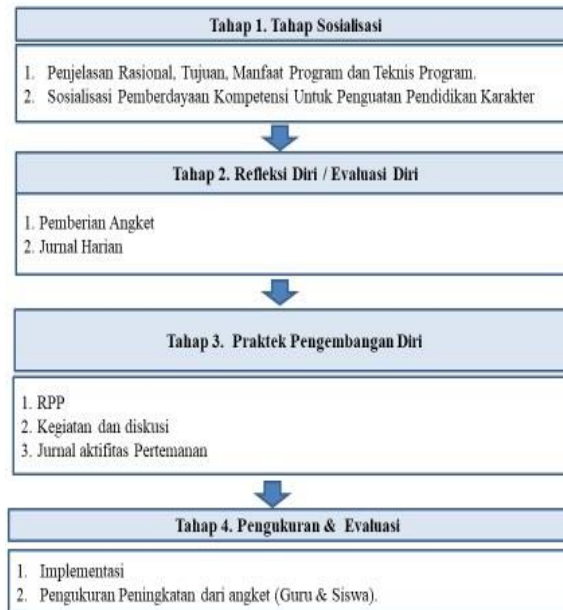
Tahap 1. Tahap Sosialisasi

1. Penjelasan Rasional, Tujuan, Manfaat Program dan Teknis Program.
2. Sosialisasi Pemberdayaan Kompetensi Untuk Penguatan Pendidikan Karakter

Tahap 2. Refleksi Diri / Evaluasi Diri

1. Pemberian Angket
2. Jurnal Harian

Tahap 3. Praktek Pengembangan Diri

1. RPP
2. Kegiatan dan diskusi
3. Jurnal aktifitas Pertemanan

Tahap 4. Pengukuran & Evaluasi

1. Implementasi
2. Pengukuran Peningkatan dari angket (Guru & Siswa).